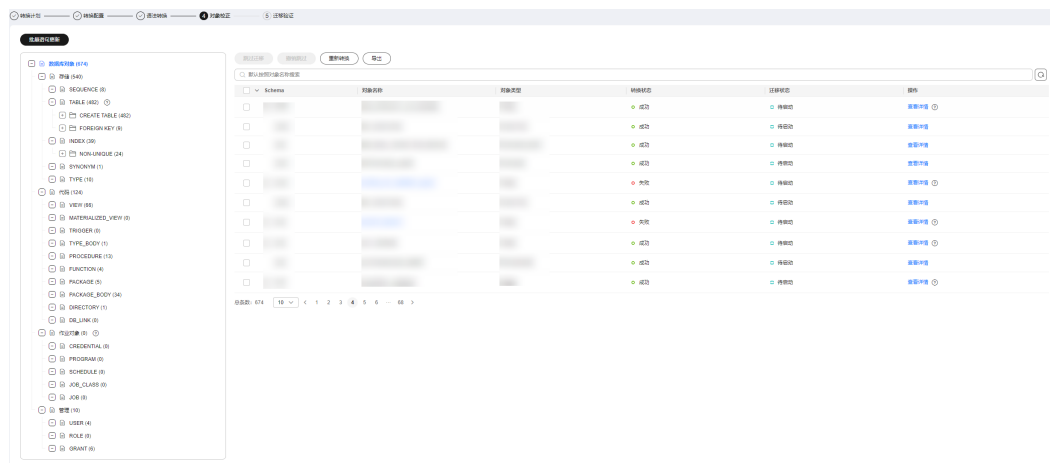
转换计划 — 转换配置 — 语法转换 — 4 对象校正 — 5 迁移验证

批量进行更新

数据库对象 (674)
存储 (540)
SEQUENCE (8)
TABLE (482)
CREATE TABLE (482)
FOREIGN KEY (8)
INDEX (39)
NON-UNIQUE (24)
SYNONYM (1)
TYPE (10)
代码 (124)
VIEW (66)
MATERIALIZED_VIEW (0)
TRIGGER (0)
TYPE_BODY (1)
PROCEDURE (13)
FUNCTION (4)
PACKAGE (5)
PACKAGE_BODY (34)
DIRECTORY (1)
DB_LINK (0)
作业对象 (0)
CREDENTIAL (0)
PROGRAM (0)
SCHEDULE (0)
JOB_CLASS (0)
JOB (0)
管理 (10)
USER (4)
ROLE (0)
GRANT (6)

跳过迁移 取消跳过 重新转换 导出

默认按照对象名称搜索

| Schema | 对象名称 | 对象类型 | 转换状态 | 迁移状态 | 操作 |
|---|---|---|---|---|---|
| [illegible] | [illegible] | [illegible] | 成功 | 待启动 | 查看详情 |
| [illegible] | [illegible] | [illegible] | 成功 | 待启动 | 查看详情 |
| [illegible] | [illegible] | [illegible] | 成功 | 待启动 | 查看详情 |
| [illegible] | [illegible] | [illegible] | 成功 | 待启动 | 查看详情 |
| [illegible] | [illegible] | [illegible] | 失败 | 待启动 | 查看详情 |
| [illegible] | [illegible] | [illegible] | 成功 | 待启动 | 查看详情 |
| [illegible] | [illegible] | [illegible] | 失败 | 待启动 | 查看详情 |
| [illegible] | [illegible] | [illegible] | 成功 | 待启动 | 查看详情 |
| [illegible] | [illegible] | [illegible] | 成功 | 待启动 | 查看详情 |
| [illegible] | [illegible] | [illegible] | 成功 | 待启动 | 查看详情 |

总条数: 674 10 < 1 2 3 4 5 6 ... 68 >